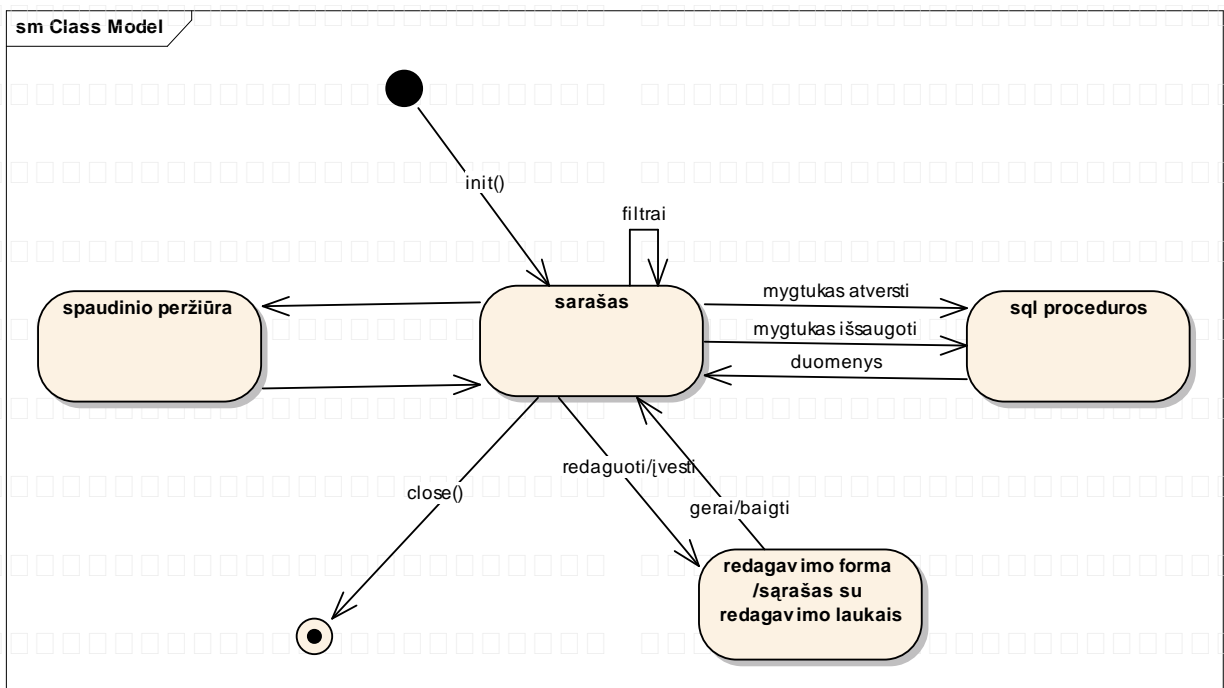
sm Class Model

init()

filtrai

spaudinio peržiūra

sarašas

mygtukas atversti

mygtukas išsaugoti

duomenys

sql proceduros

redaguoti/įvesti

gerai/baigti

close()

redagavimo forma /sąrašas su redagavimo laukais